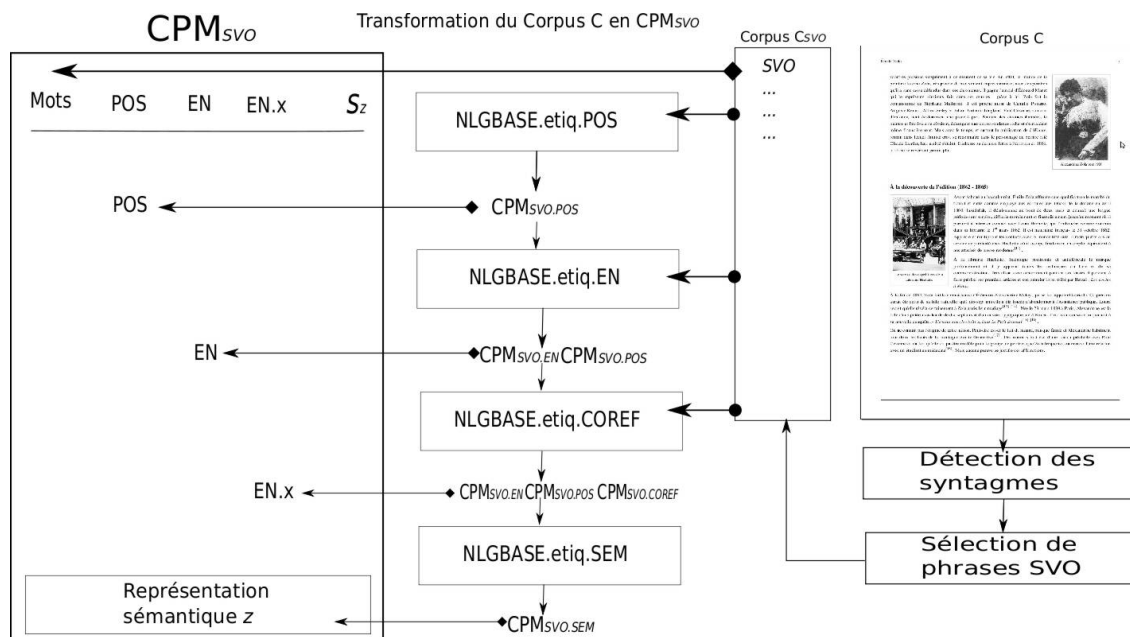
CPM$_{SVO}$

Transformation du Corpus C en CPM$_{SVO}$

Corpus C$_{SVO}$

Corpus C

SVO
...
...
...

Mots POS EN EN.x $S_z$

NLGBASE.etiq.POS

POS

CPM$_{SVO.POS}$

NLGBASE.etiq.EN

EN

CPM$_{SVO.EN}$ CPM$_{SVO.POS}$

NLGBASE.etiq.COREF

EN.x

CPM$_{SVO.EN}$ CPM$_{SVO.POS}$ CPM$_{SVO.COREF}$

NLGBASE.etiq.SEM

Représentation sémantique $z$

CPM$_{SVO.SEM}$

À la découverte de l'abîme (1862 - 1868)

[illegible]

Détection des syntagmes

Sélection de phrases SVO